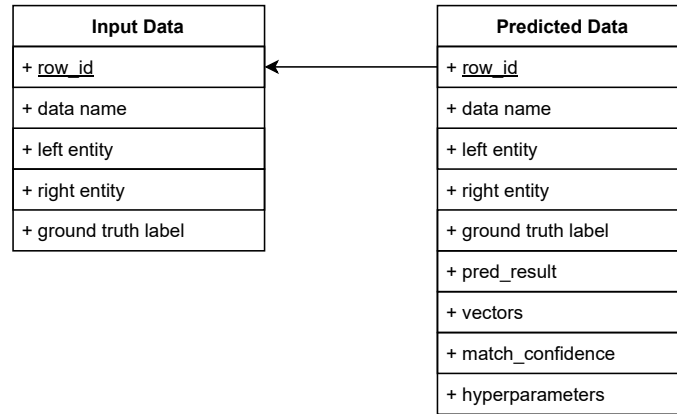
Input Data

+ row_id

+ data name

+ left entity

+ right entity

+ ground truth label

Predicted Data

+ row_id

+ data name

+ left entity

+ right entity

+ ground truth label

+ pred_result

+ vectors

+ match_confidence

+ hyperparameters